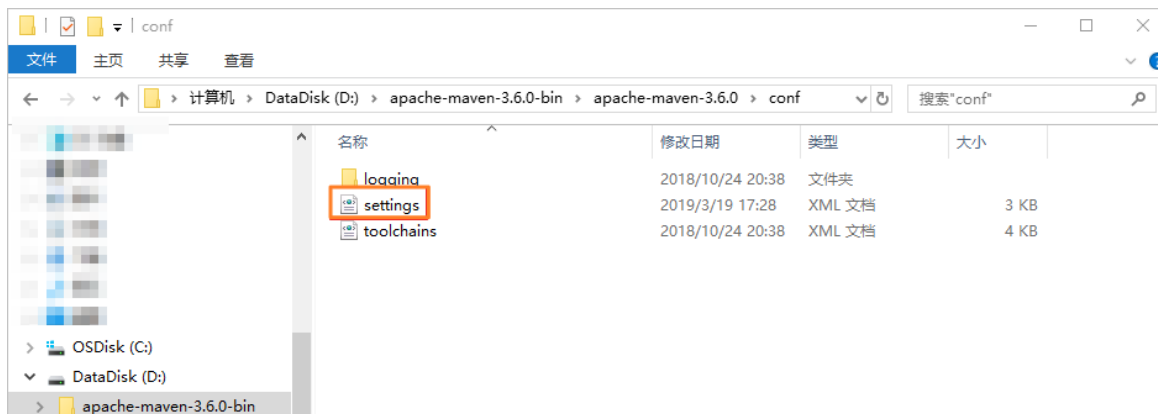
conf

文件 主页 共享 查看

计算机 > DataDisk (D:) > apache-maven-3.6.0-bin > apache-maven-3.6.0 > conf

搜索"conf"

| 名称 | 修改日期 | 类型 | 大小 |
|---|---|---|---|
| logging | 2018/10/24 20:38 | 文件夹 | |
| settings | 2019/3/19 17:28 | XML 文档 | 3 KB |
| toolchains | 2018/10/24 20:38 | XML 文档 | 4 KB |

OSDisk (C:)
DataDisk (D:)
apache-maven-3.6.0-bin